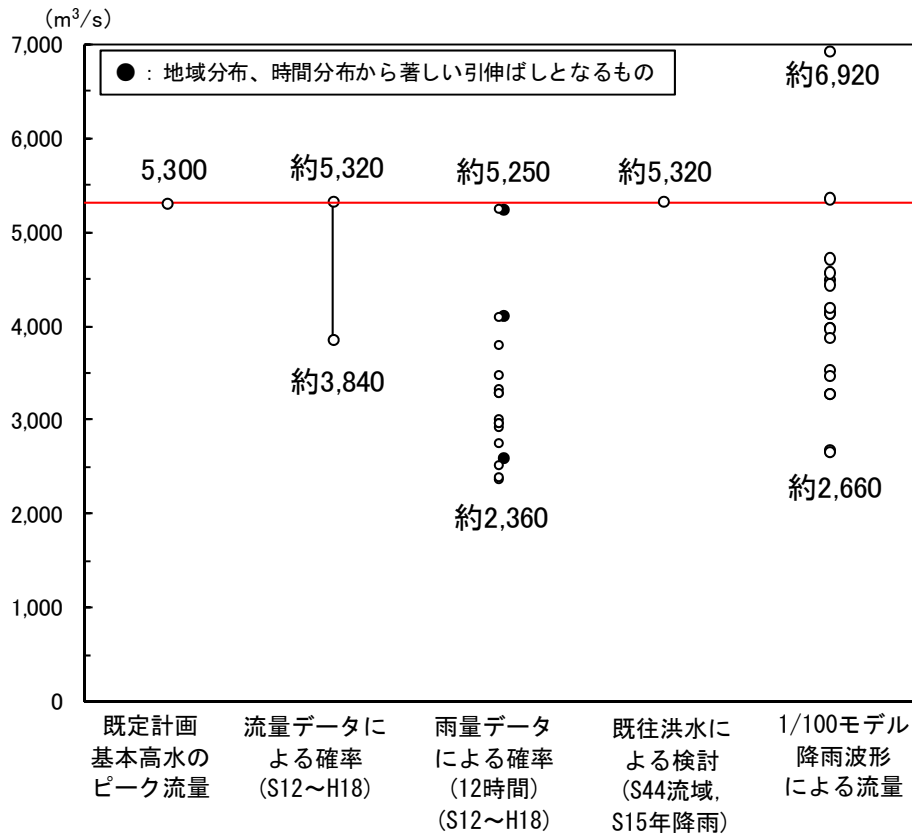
(m$^3$/s)

7,000
6,000
5,000
4,000
3,000
2,000
1,000
0

●：地域分布、時間分布から著しい引伸ばしとなるもの

5,300
約5,320
約3,840
約5,250
約2,360
約5,320
約6,920
約2,660

既定計画基本高水のピーク流量

流量データによる確率 (S12～H18)

雨量データによる確率 (12時間) (S12～H18)

既往洪水による検討 (S44流域, S15年降雨)

1/100モデル降雨波形による流量